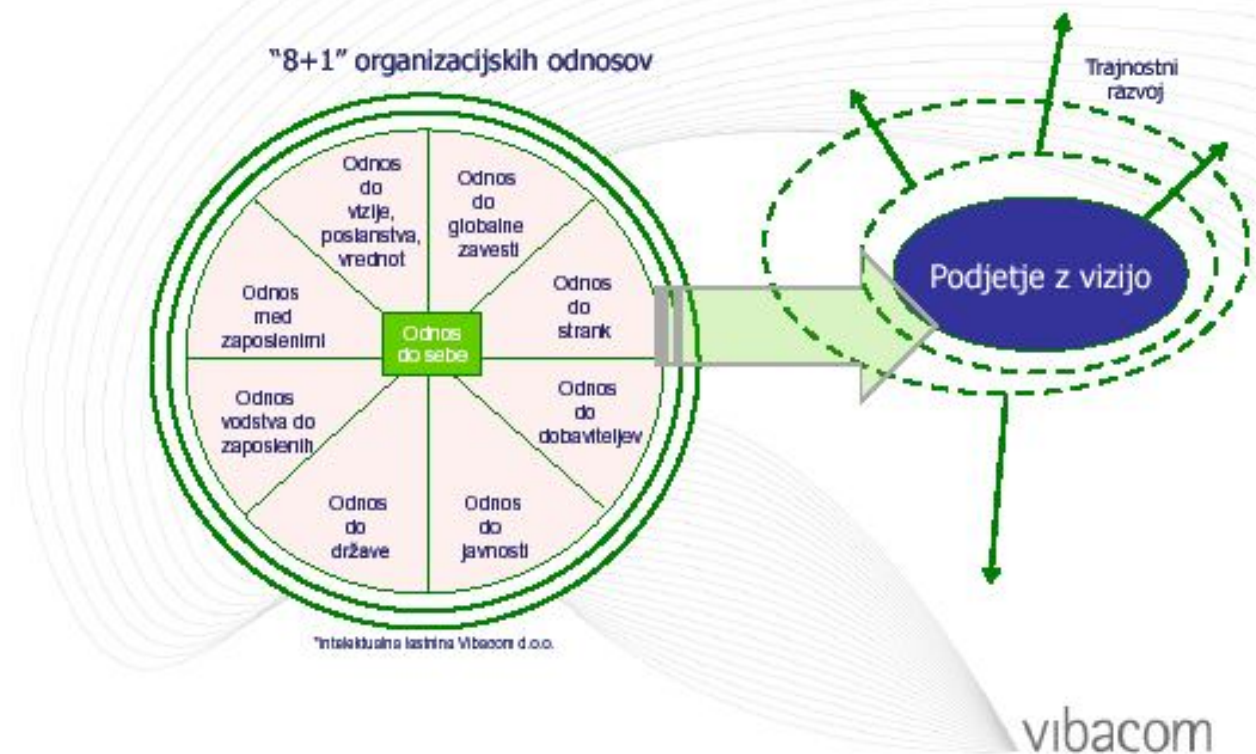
"8+1" organizacijskih odnosov

Odnos do vizije, poslanstva, vrednot

Odnos do globalne zavesti

Odnos do strank

Odnos do dobaviteljev

Odnos do javnosti

Odnos do države

Odnos vodstva do zaposlenih

Odnos med zaposlenimi

Odnos do sebe

*Intelektualna lastnina Vibacom d.o.o.

Trajnostni razvoj

Podjetje z vizijo

vibacom